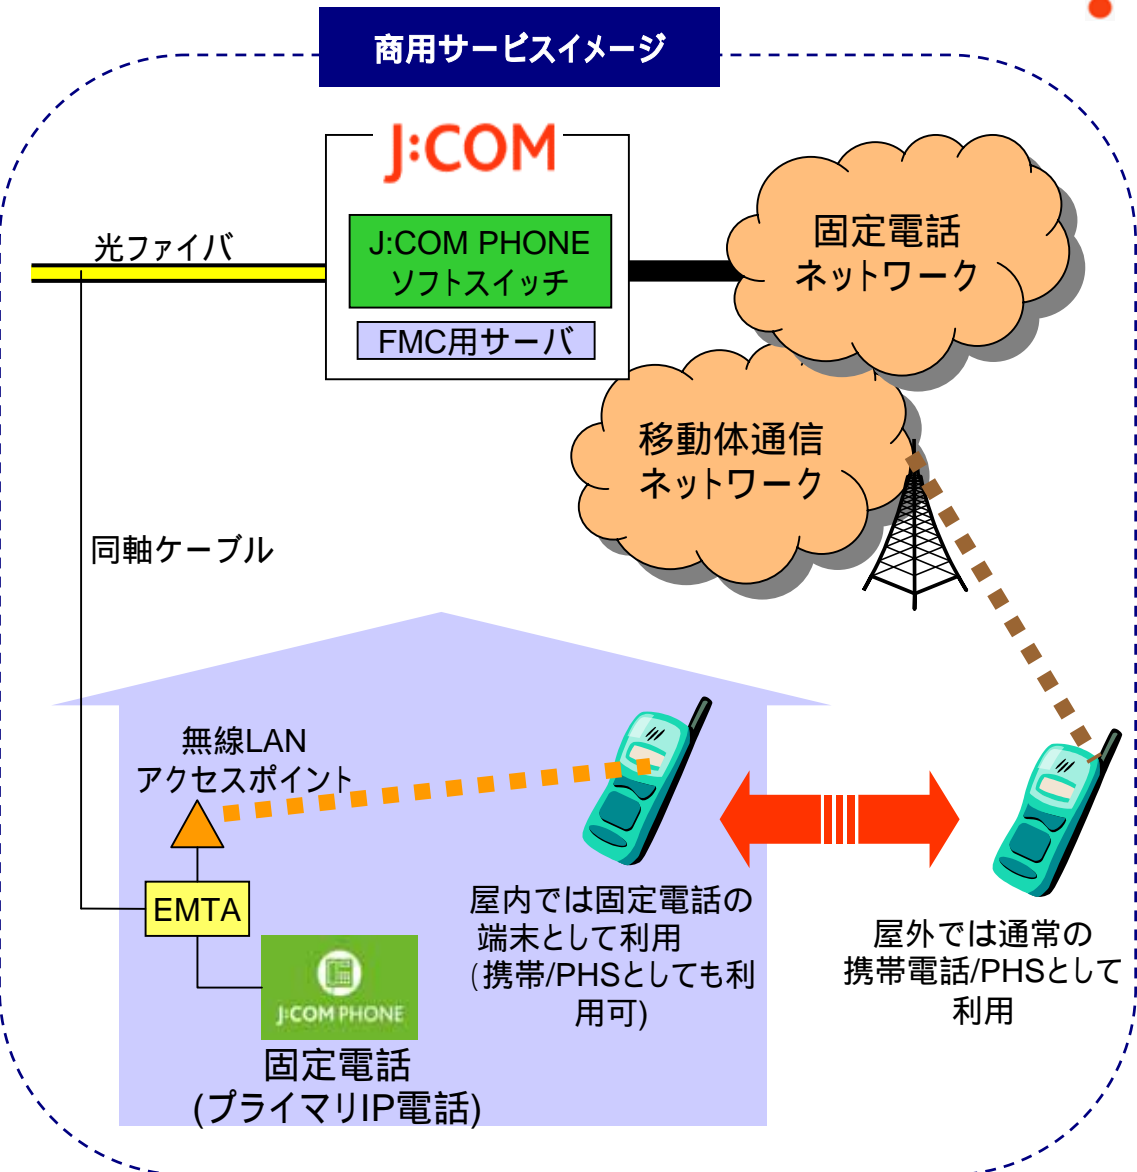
商用サービスイメージ

J:COM

J:COM PHONE ソフトスイッチ

FMC用サーバ

光ファイバ

固定電話ネットワーク

移動体通信ネットワーク

同軸ケーブル

無線LAN アクセスポイント

EMTA

J:COM PHONE

固定電話 (プライマリIP電話)

屋内では固定電話の端末として利用 (携帯/PHSとしても利用可)

屋外では通常の携帯電話/PHSとして利用